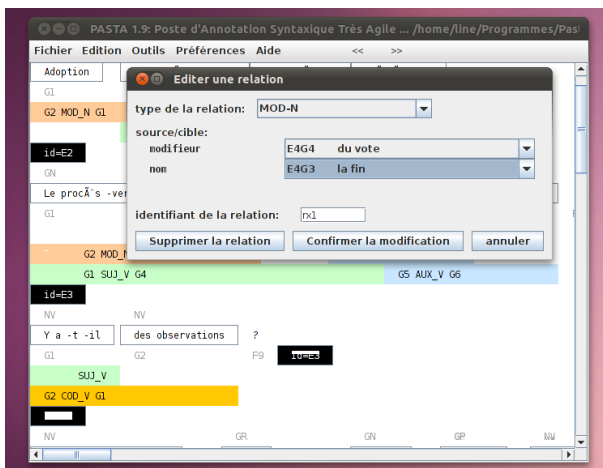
PASTA 1.9: Poste d'Annotation Syntaxique Très Agile ... /home/line/Programmes/Pas

Fichier Edition Outils Préférences Aide << >>

Adoption

G1

G2 MOD_N G1

id=E2

GN

Le procÃ¨s -ver

G1

G2 MOD_N

G1 SUJ_V G4

G5 AUX_V G6

id=E3

NV

NV

Y a -t -il

des observations

?

G1

G2

F9

id=E3

SUJ_V

G2 COD_V G1

NV

GR

GN

GP

NV

Editer une relation

type de la relation: MOD-N

source/cible:

modifieur E4G4 du vote

non E4G3 la fin

identifiant de la relation: rx1

Supprimer la relation

Confirmer la modification

annuler